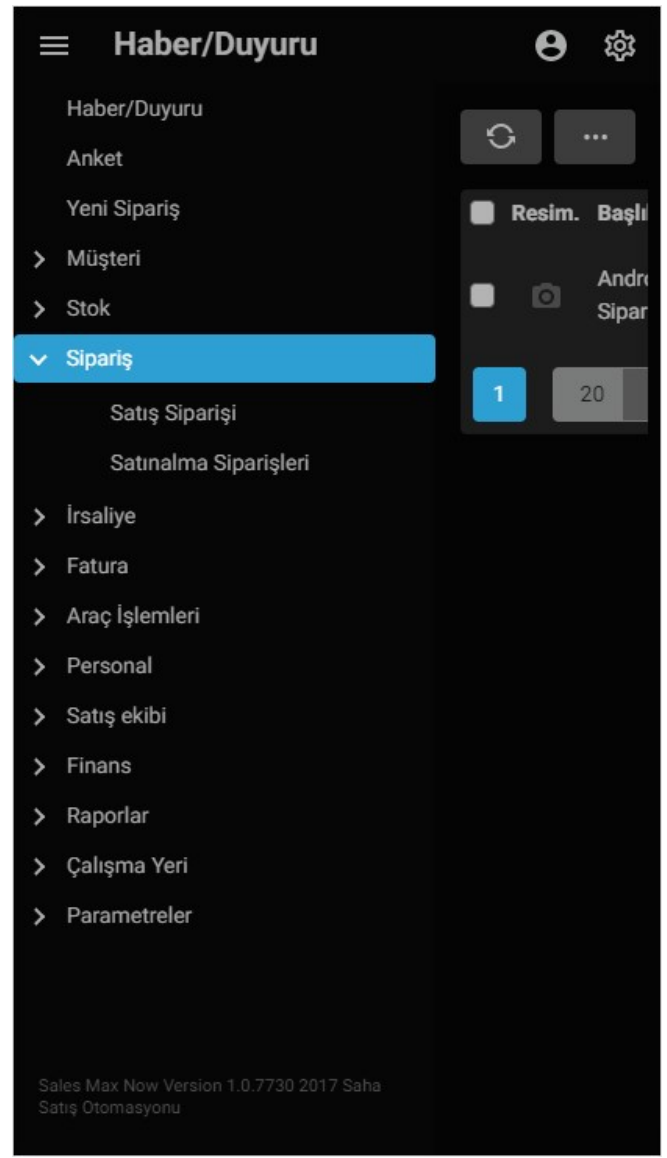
Haber/Duyuru

Haber/Duyuru
Anket
Yeni Sipariş
Müşteri
Stok
Sipariş
Satış Siparişi
Satınalma Siparişleri
İrsaliye
Fatura
Araç İşlemleri
Personal
Satış ekibi
Finans
Raporlar
Çalışma Yeri
Parametreler

...
Resim. Başlı
Andr
Sipar
1
20

Sales Max Now Version 1.0.7730 2017 Saha Satış Otomasyonu